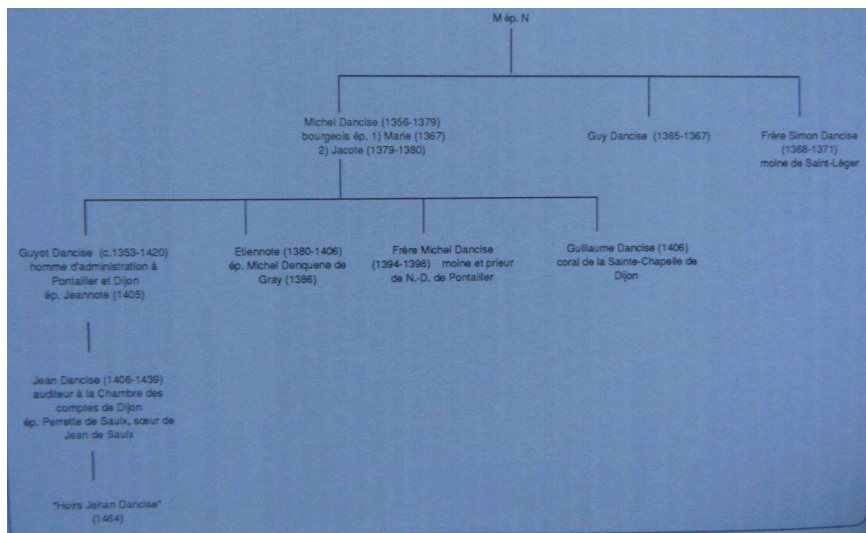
M ép. N

Michel Dancise (1356-1379) bourgeois ép. 1) Marie (1367) 2) Jacote (1379-1380)

Guy Dancise (1365-1367)

Frère Simon Dancise (1368-1371) moine de Saint-Léger

Guyot Dancise (c.1353-1420) homme d'administration à Pontailler et Dijon ép. Jeannote (1405)

Etiennote (1380-1406) ép. Michel Denquene de Gray (1386)

Frère Michel Dancise (1394-1398) moine et prieur de N.-D. de Pontailler

Guillaume Dancise (1406) coral de la Sainte-Chapelle de Dijon

Jean Dancise (1406-1439) auditeur à la Chambre des comptes de Dijon ép. Perrette de Saulx, sœur de Jean de Saulx

"Hoirs Jehan Dancise" (1464)